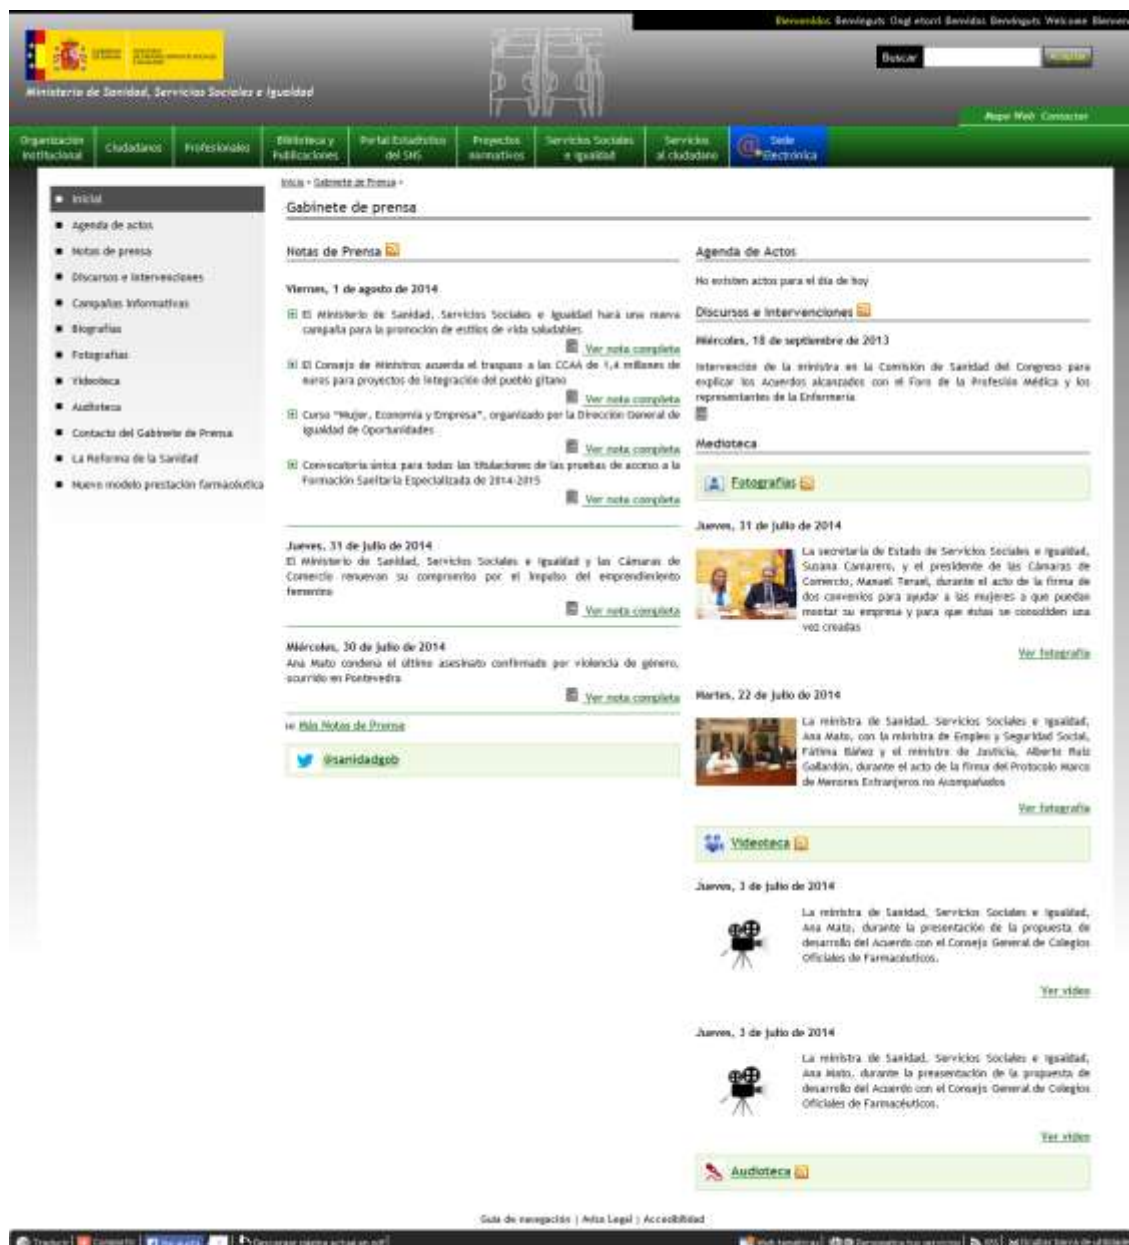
Bienvenidos Benvinguts Ongi etorri Benvidos Benvinguts Welcome Bienvenue

Ministerio de Sanidad, Servicios Sociales e Igualdad

Buscar

Mapa Web Contactar

Organización Institucional | Ciudadanos | Profesionales | Biblioteca y Publicaciones | Portal Estadístico del SNS | Proyectos normativos | Servicios Sociales e Igualdad | Servicios al ciudadano | Sede Electrónica

- Inicial
- Agenda de actos
- Notas de prensa
- Discursos e Intervenciones
- Campañas Informativas
- Biografías
- Fotografías
- Videoteca
- Audioteca
- Contacto del Gabinete de Prensa
- La Reforma de la Sanidad
- Nuevo modelo prestación farmacéutica

Inicio > Gabinete de Prensa >

Gabinete de prensa

Notas de Prensa

Viernes, 1 de agosto de 2014

El Ministerio de Sanidad, Servicios Sociales e Igualdad hará una nueva campaña para la promoción de estilos de vida saludables

Ver nota completa

El Consejo de Ministros acuerda el traspaso a las CCAA de 1,4 millones de euros para proyectos de integración del pueblo gitano

Ver nota completa

Curso "Mujer, Economía y Empresa", organizado por la Dirección General de Igualdad de Oportunidades

Ver nota completa

Convocatoria única para todas las titulaciones de las pruebas de acceso a la Formación Sanitaria Especializada de 2014-2015

Ver nota completa

Jueves, 31 de julio de 2014
El Ministerio de Sanidad, Servicios Sociales e Igualdad y las Cámaras de Comercio renuevan su compromiso por el impulso del emprendimiento femenino

Ver nota completa

Miércoles, 30 de julio de 2014
Ana Mato condena el último asesinato confirmado por violencia de género, ocurrido en Pontevedra

Ver nota completa

Más Notas de Prensa

@sanidadgob

Agenda de Actos

No existen actos para el día de hoy

Discursos e Intervenciones

Miércoles, 18 de septiembre de 2013

Intervención de la ministra en la Comisión de Sanidad del Congreso para explicar los Acuerdos alcanzados con el Foro de la Profesión Médica y los representantes de la Enfermería

Mediateca

Fotografías

Jueves, 31 de julio de 2014

La secretaria de Estado de Servicios Sociales e Igualdad, Susana Camarero, y el presidente de las Cámaras de Comercio, Manuel Teruel, durante el acto de la firma de dos convenios para ayudar a las mujeres a que puedan montar su empresa y para que éstas se consoliden una vez creadas

Ver fotografía

Martes, 22 de julio de 2014

La ministra de Sanidad, Servicios Sociales e Igualdad, Ana Mato, con la ministra de Empleo y Seguridad Social, Fátima Báñez y el ministro de Justicia, Alberto Ruiz Gallardón, durante el acto de la firma del Protocolo Marco de Menores Extranjeros no Acompañados

Ver fotografía

Videoteca

Jueves, 3 de julio de 2014

La ministra de Sanidad, Servicios Sociales e Igualdad, Ana Mato, durante la presentación de la propuesta de desarrollo del Acuerdo con el Consejo General de Colegios Oficiales de Farmacéuticos.

Ver vídeo

Jueves, 3 de julio de 2014

La ministra de Sanidad, Servicios Sociales e Igualdad, Ana Mato, durante la presentación de la propuesta de desarrollo del Acuerdo con el Consejo General de Colegios Oficiales de Farmacéuticos.

Ver vídeo

Audioteca

Guía de navegación | Aviso Legal | Accesibilidad

Traducir | Compartir | Descargar página actual en pdf | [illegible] | RSS | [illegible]